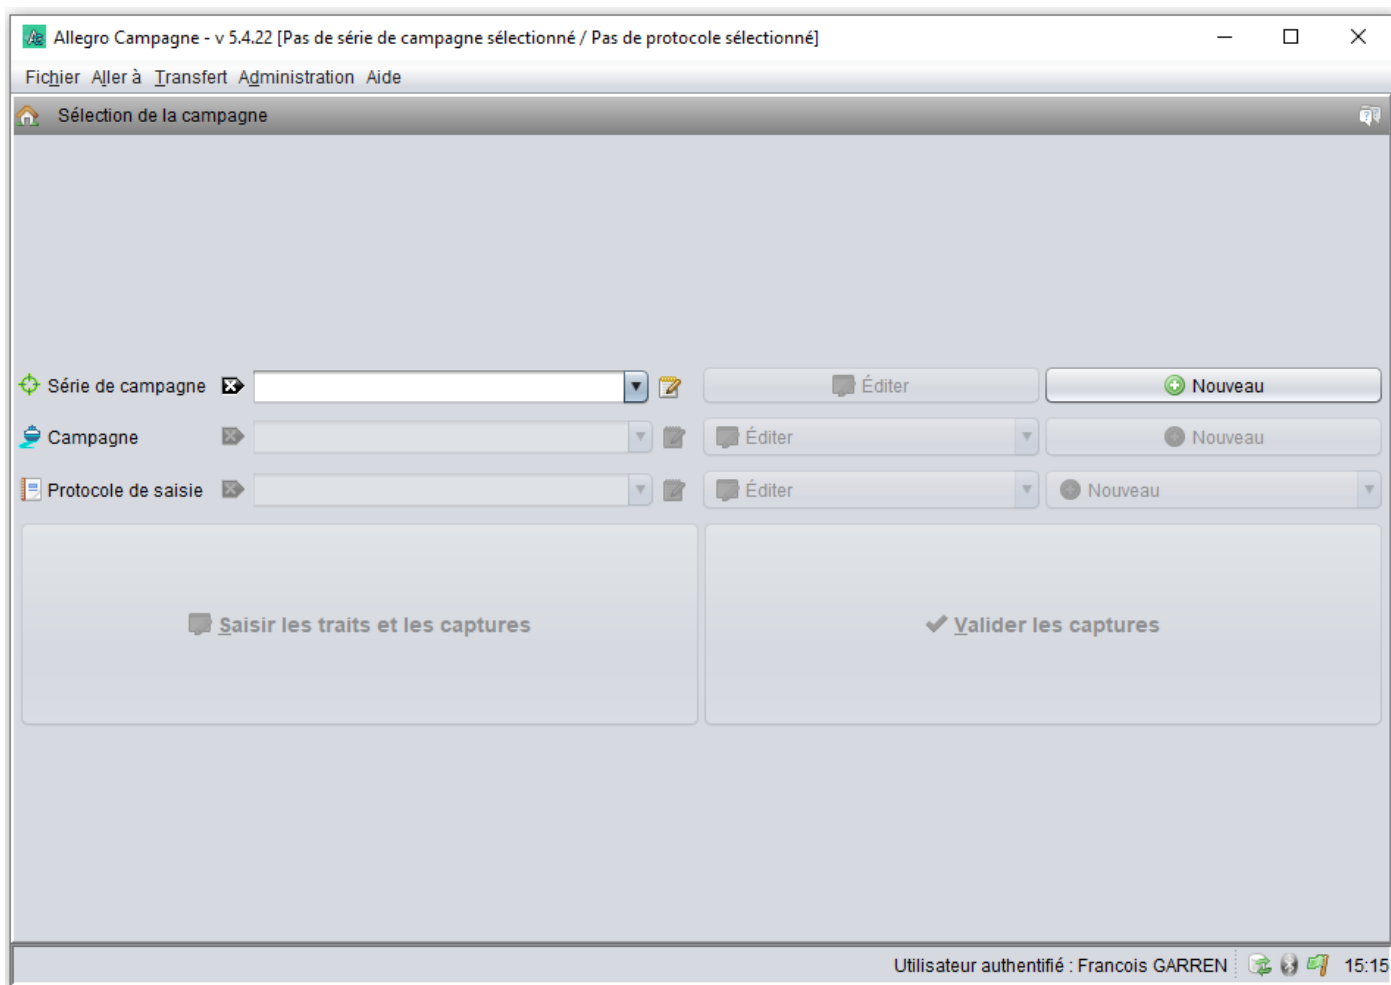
Allegro Campagne - v 5.4.22 [Pas de série de campagne sélectionné / Pas de protocole sélectionné]

Fichier Aller à Transfert Administration Aide

Sélection de la campagne

Série de campagne
Éditer
Nouveau

Campagne
Éditer
Nouveau

Protocole de saisie
Éditer
Nouveau

Saisir les traits et les captures

Valider les captures

Utilisateur authentifié : Francois GARREN 15:15